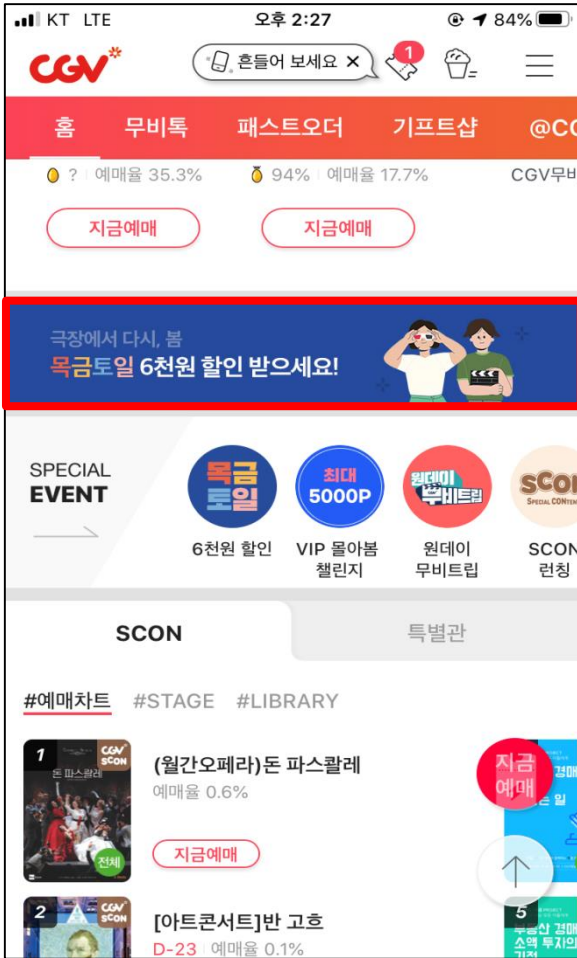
KT LTE 오후 2:27 84%

CGV 흔들어 보세요 × 1

홈 무비톡 패스트오더 기프트샵 @CG

? 예매율 35.3% 94% 예매율 17.7% CGV무

지금예매 지금예매

극장에서 다시, 봄
목금토일 6천원 할인 받으세요!

SPECIAL EVENT

목금토일
6천원 할인

최대 5000P
VIP 몰아봄 챌린지

원데이 무비트립
원데이 무비트립

SCON
SCON 런칭

SCON 특별관

#예매차트 #STAGE #LIBRARY

1 CGV SCON 돈 파스콸레 전체
(월간오페라)돈 파스콸레
예매율 0.6%
지금예매

지금예매

2 CGV SCON
[아트콘서트]반 고흐
D-23 예매율 0.1%

5